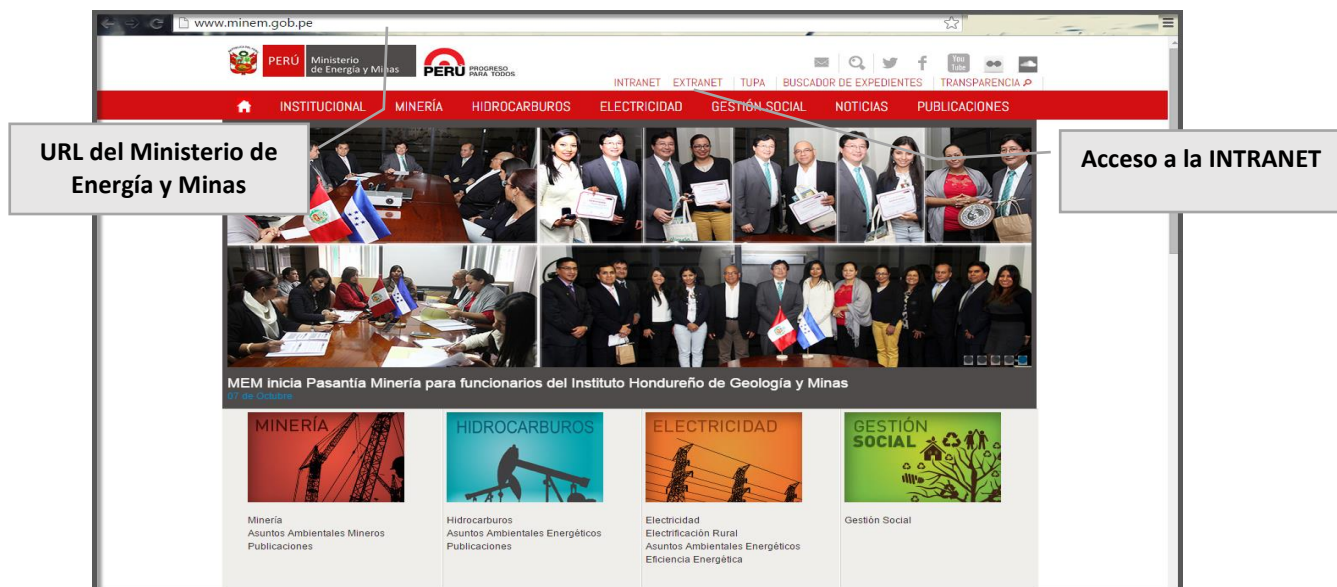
www.minem.gob.pe

PERÚ Ministerio de Energía y Minas

PERÚ PROGRESO PARA TODOS

INTRANET EXTRANET TUPA BUSCADOR DE EXPEDIENTES TRANSPARENCIA

INSTITUCIONAL MINERÍA HIDROCARBUROS ELECTRICIDAD GESTIÓN SOCIAL NOTICIAS PUBLICACIONES

URL del Ministerio de Energía y Minas

Acceso a la INTRANET

MEM inicia Pasantía Minería para funcionarios del Instituto Hondureño de Geología y Minas

07 de Octubre

MINERÍA

HIDROCARBUROS

ELECTRICIDAD

GESTIÓN SOCIAL

Minería
Asuntos Ambientales Mineros
Publicaciones

Hidrocarburos
Asuntos Ambientales Energéticos
Publicaciones

Electricidad
Electrificación Rural
Asuntos Ambientales Energéticos
Eficiencia Energética

Gestión Social